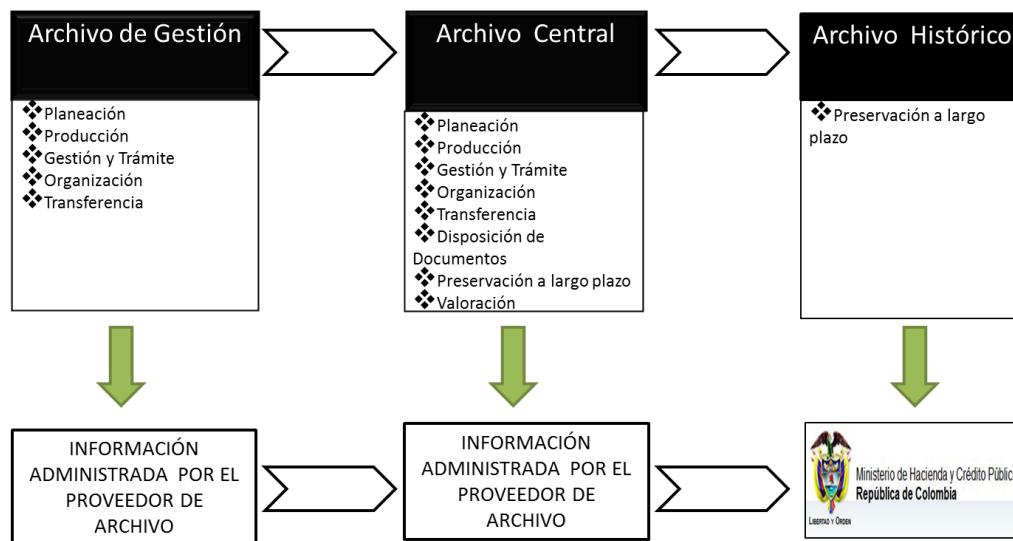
Archivo de Gestión

❖Planeación
❖Producción
❖Gestión y Trámite
❖Organización
❖Transferencia

Archivo Central

❖Planeación
❖Producción
❖Gestión y Trámite
❖Organización
❖Transferencia
❖Disposición de Documentos
❖Preservación a largo plazo
❖Valoración

Archivo Histórico

❖Preservación a largo plazo

INFORMACIÓN ADMINISTRADA POR EL PROVEEDOR DE ARCHIVO

INFORMACIÓN ADMINISTRADA POR EL PROVEEDOR DE ARCHIVO

Ministerio de Hacienda y Crédito Públic
República de Colombia
Libertad y Orden